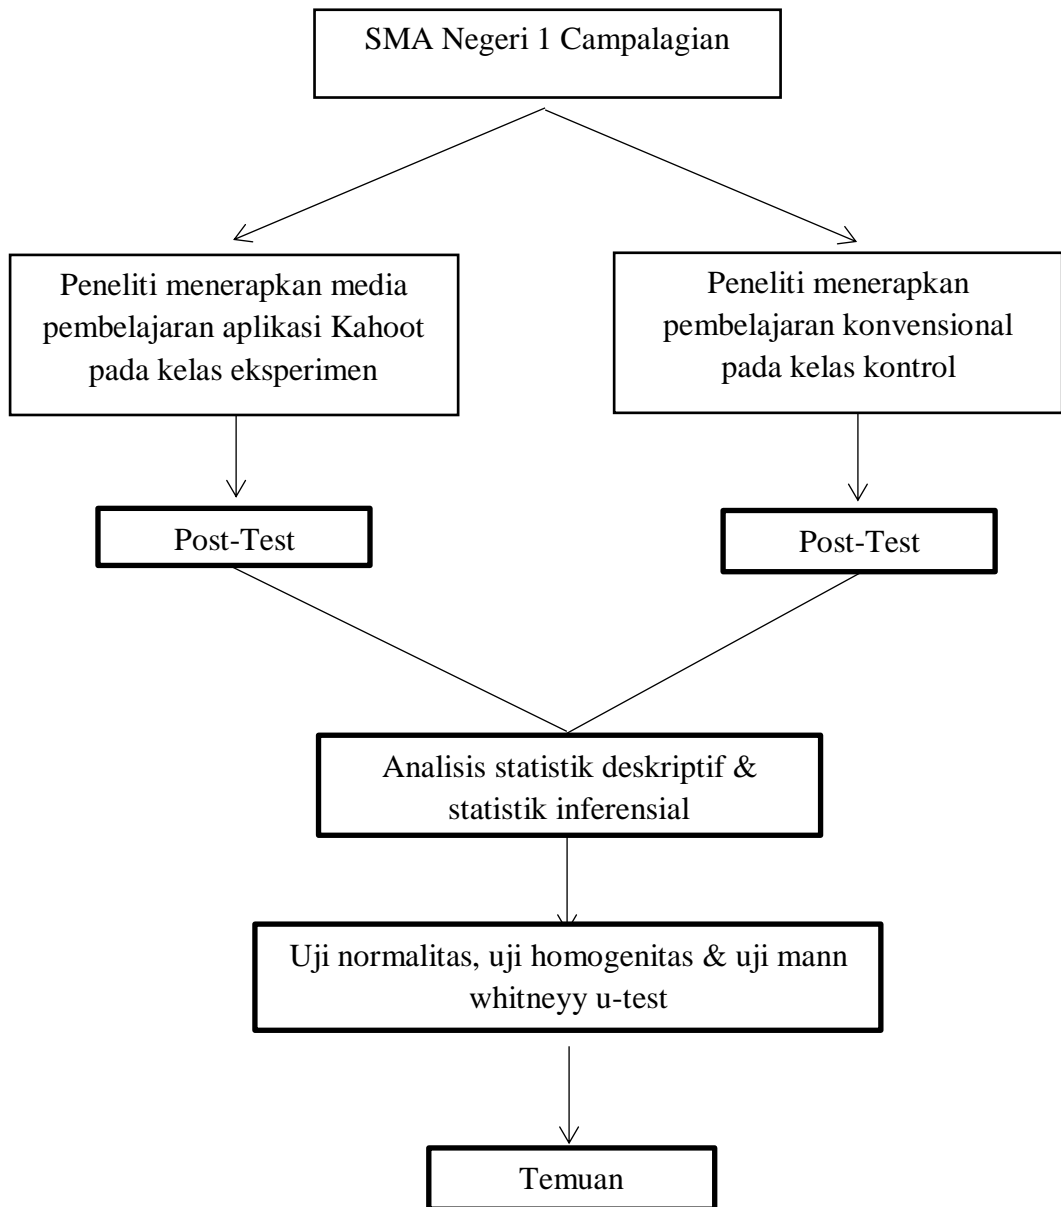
SMA Negeri 1 Campalagian

Peneliti menerapkan media pembelajaran aplikasi Kahoot pada kelas eksperimen

Peneliti menerapkan pembelajaran konvensional pada kelas kontrol

Post-Test

Post-Test

Analisis statistik deskriptif & statistik inferensial

Uji normalitas, uji homogenitas & uji mann whitneyy u-test

Temuan